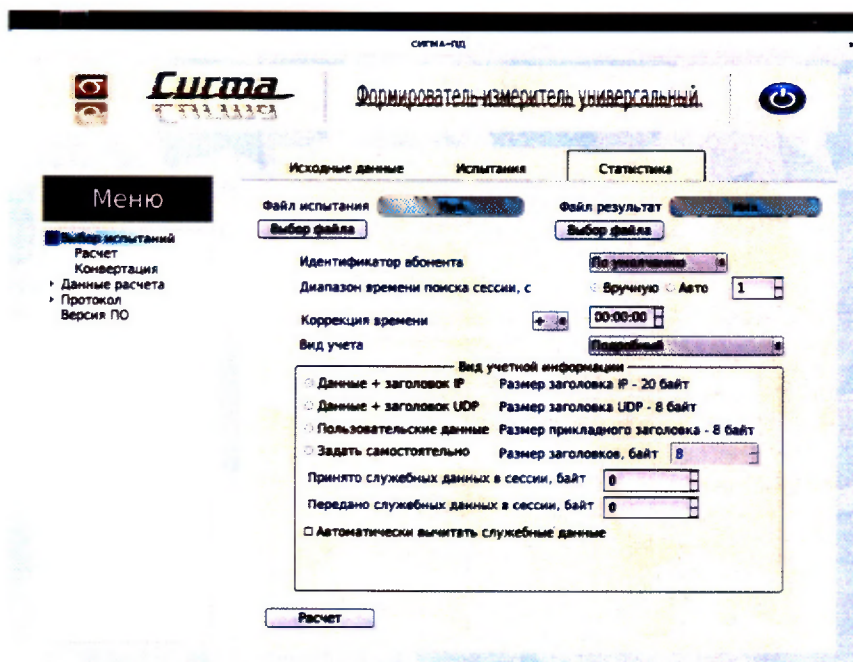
сигма-пд

Сигма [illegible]

Формирователь-измеритель универсальный

Исходные данные | Испытания | Статистика

Меню

Выбор испытаний
Расчет
Конвертация
Данные расчета
Протокол
Версия ПО

Файл испытания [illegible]
Выбор файла

Файл результат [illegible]
Выбор файла

Идентификатор абонента
По умолчанию

Диапазон времени поиска сессии, с
Вручную Авто 1

Коррекция времени
+ 00:00:00

Вид учета
Подробный

Вид учетной информации
Данные + заголовок IP Размер заголовка IP - 20 байт
Данные + заголовок UDP Размер заголовка UDP - 8 байт
Пользовательские данные Размер прикладного заголовка - 8 байт
Задать самостоятельно Размер заголовков, байт 8
Принято служебных данных в сессии, байт 0
Передано служебных данных в сессии, байт 0
Автоматически вычитать служебные данные

Расчет